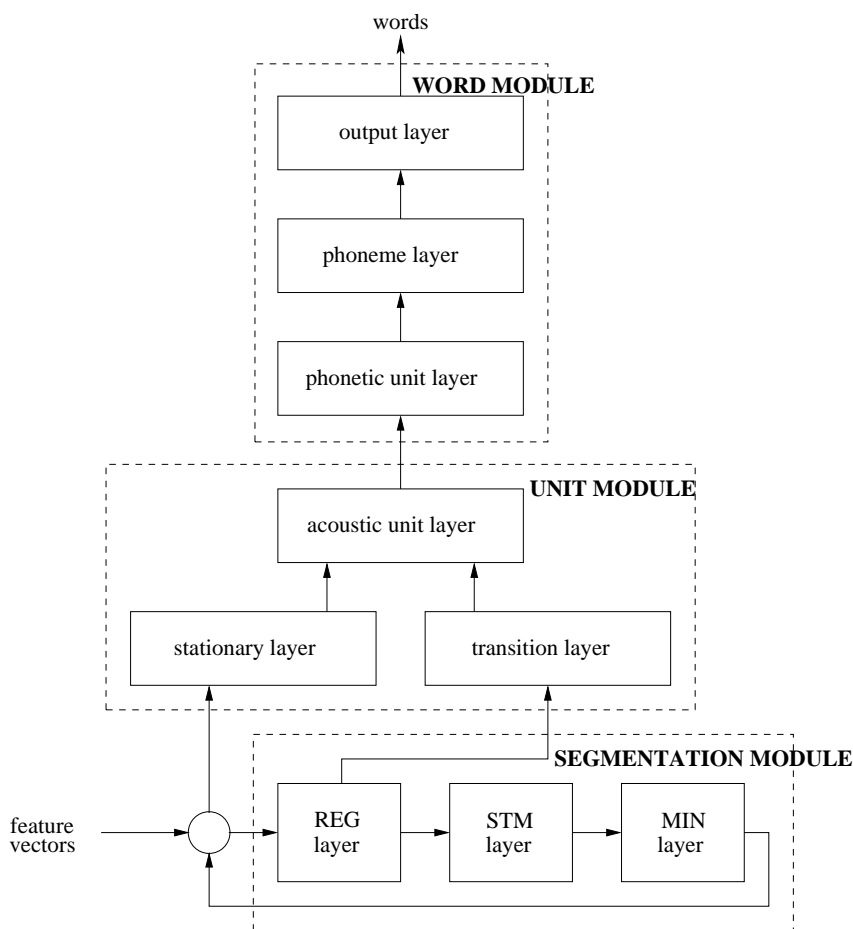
words

WORD MODULE

output layer

phoneme layer

phonetic unit layer

UNIT MODULE

acoustic unit layer

stationary layer

transition layer

SEGMENTATION MODULE

feature vectors

REG layer

STM layer

MIN layer